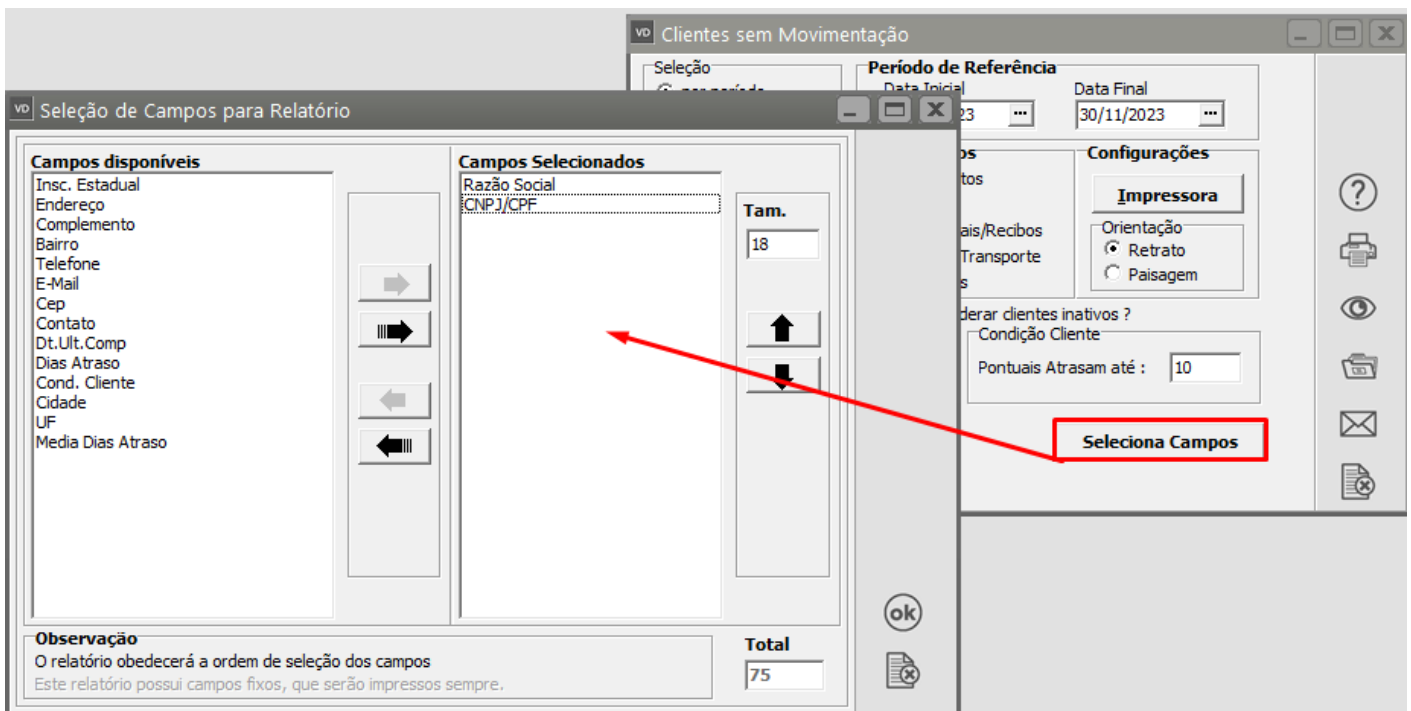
Clientes sem Movimentação

Seleção
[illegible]

Período de Referência
Data Inicial
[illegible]23
Data Final
30/11/2023

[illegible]s
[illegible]tos
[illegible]ais/Recibos
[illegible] Transporte
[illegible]s

Configurações
Impressora
Orientação
Retrato
Paisagem

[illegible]derar clientes inativos ?
Condição Cliente
Pontuais Atrasam até : 10

Seleciona Campos

Seleção de Campos para Relatório

Campos disponíveis
Insc. Estadual
Endereço
Complemento
Bairro
Telefone
E-Mail
Cep
Contato
Dt.Ult.Comp
Dias Atraso
Cond. Cliente
Cidade
UF
Media Dias Atraso

Campos Selecionados
Razão Social
CNPJ/CPF

Tam.
18

Observação
O relatório obedecerá a ordem de seleção dos campos
Este relatório possui campos fixos, que serão impressos sempre.

Total
75

ok